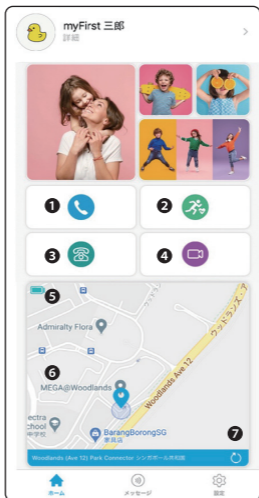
myFirst 三郎
詳細
>

❶
❷
❸
❹
❺
Admiralty Flora
❻
MEGA@Woodlands
Woodlands Ave 12
ウッドランズ ア
ectra
chool
中学校
BarangBorongSG
家具店
❼
Woodlands (Ave 12) Park Connector シンガポール市街地

ホーム
メッセージ
設定